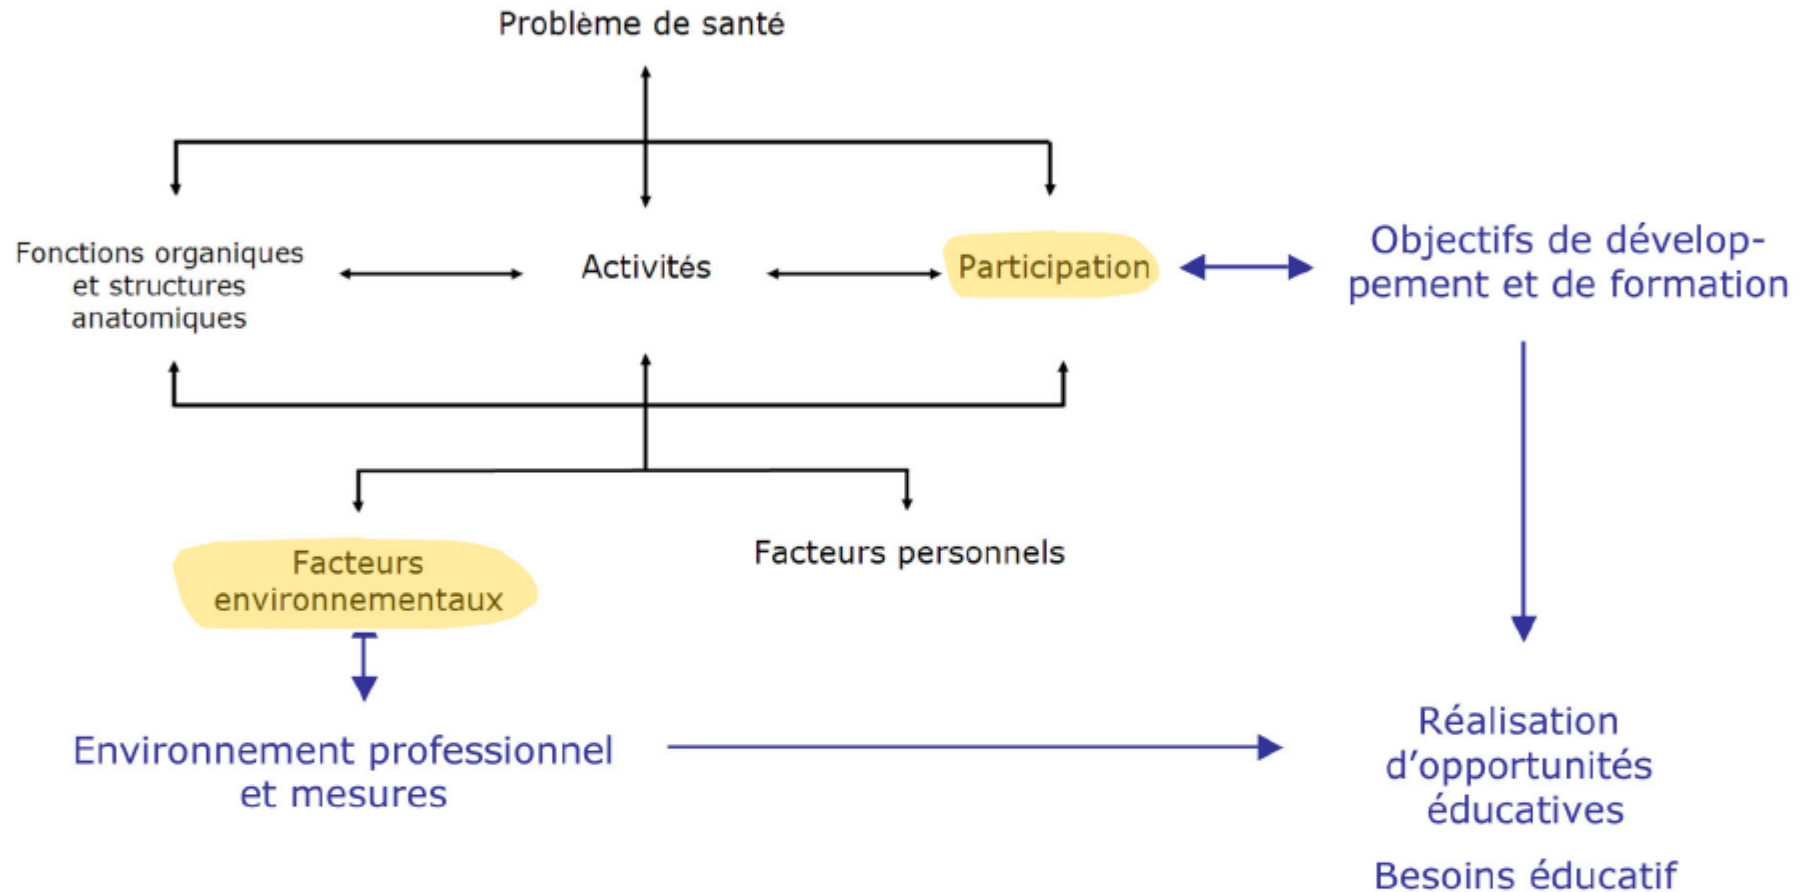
Problème de santé

Fonctions organiques et structures anatomiques

Activités

Participation

Objectifs de développement et de formation

Facteurs environnementaux

Facteurs personnels

Environnement professionnel et mesures

Réalisation d'opportunités éducatives

Besoins éducatif